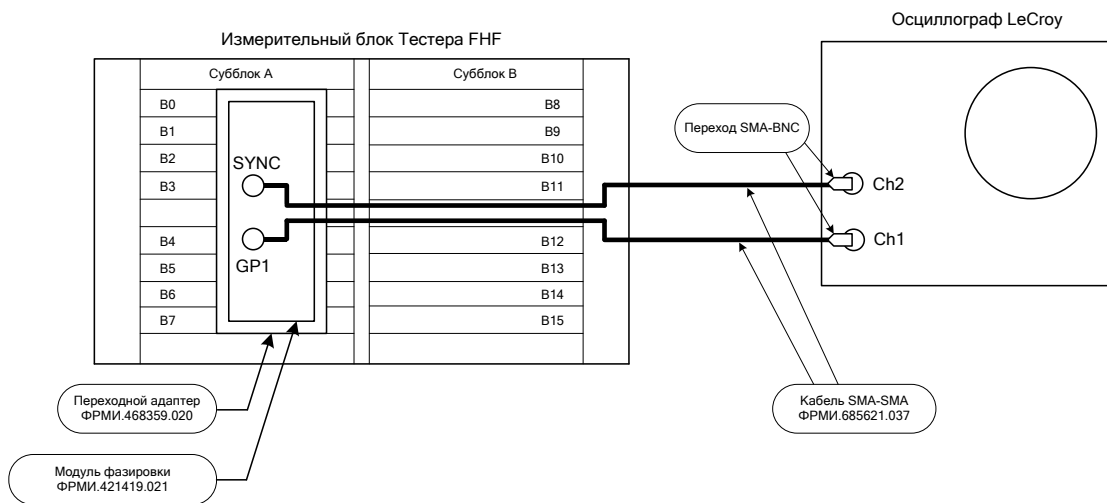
Измерительный блок Тестера FHF

Осциллограф LeCroy

Субблок A

Субблок B

B0
B1
B2
B3
B4
B5
B6
B7

B8
B9
B10
B11
B12
B13
B14
B15

SYNC

GP1

Переход SMA-BNC

Ch2

Ch1

Переходной адаптер ФРМИ.468359.020

Модуль фазировки ФРМИ.421419.021

Кабель SMA-SMA ФРМИ.685621.037